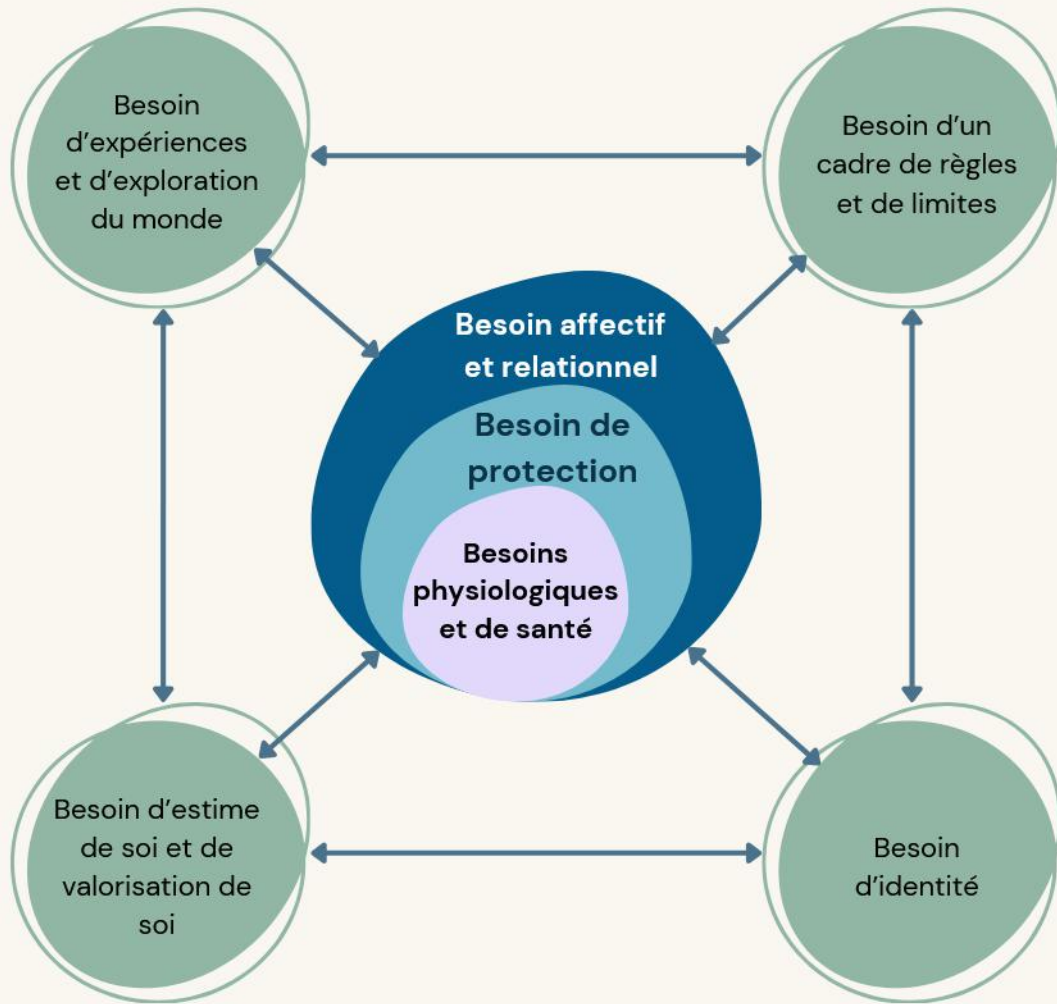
Besoin d’expériences et d’exploration du monde

Besoin d’un cadre de règles et de limites

Besoin affectif et relationnel

Besoin de protection

Besoins physiologiques et de santé

Besoin d’estime de soi et de valorisation de soi

Besoin d’identité